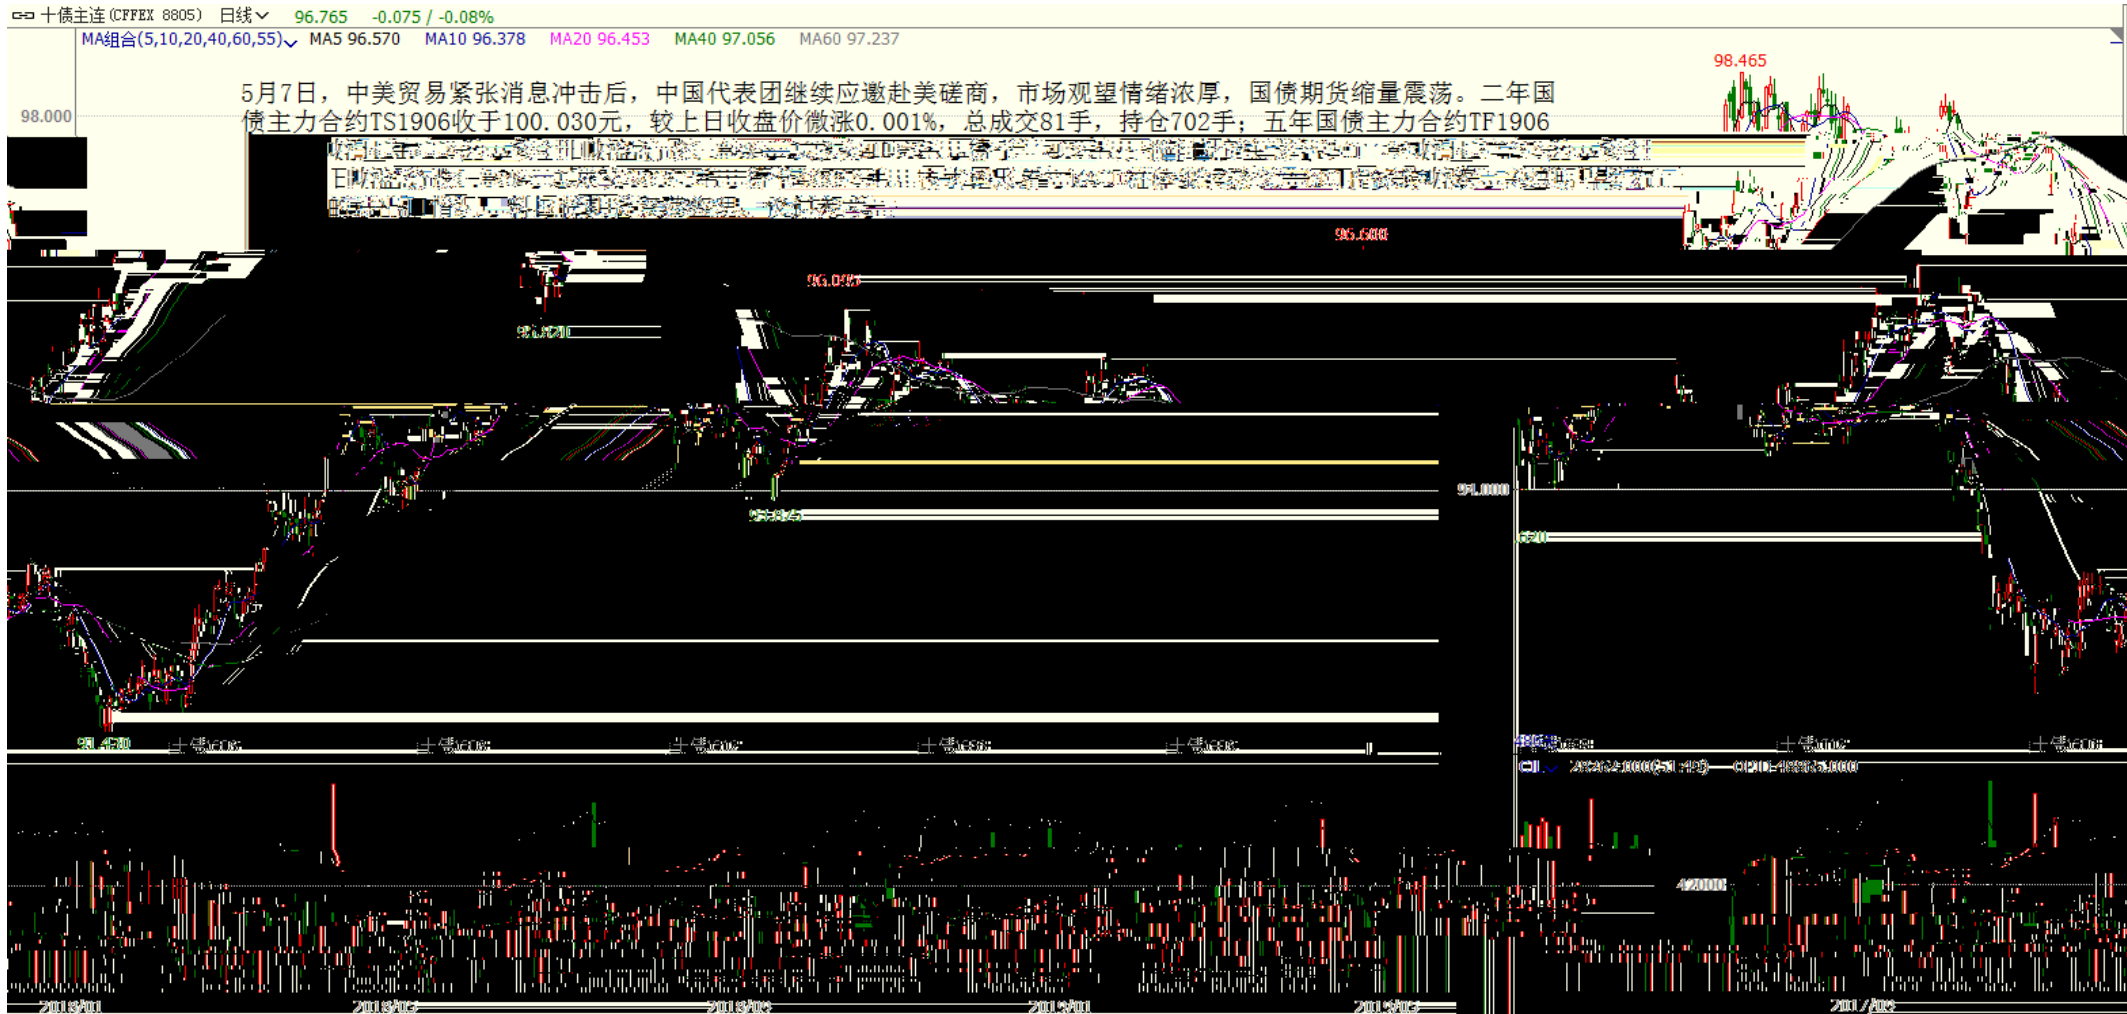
十债主连(CFFEX 8805) 日线 96.765 -0.075 / -0.08%

MA组合(5,10,20,40,60,55) MA5 96.570 MA10 96.378 MA20 96.453 MA40 97.056 MA60 97.237

98.465

98.000

5月7日，中美贸易紧张消息冲击后，中国代表团继续应邀赴美磋商，市场观望情绪浓厚，国债期货缩量震荡。二年国债主力合约TS1906收于100.030元，较上日收盘价微涨0.001%，总成交81手，持仓702手；五年国债主力合约TF1906 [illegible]

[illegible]

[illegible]

95.680

96.095

95.470

94.000

93.845

93.430

42000

2018/01 2018/03 2018/05 2019/01 2019/03